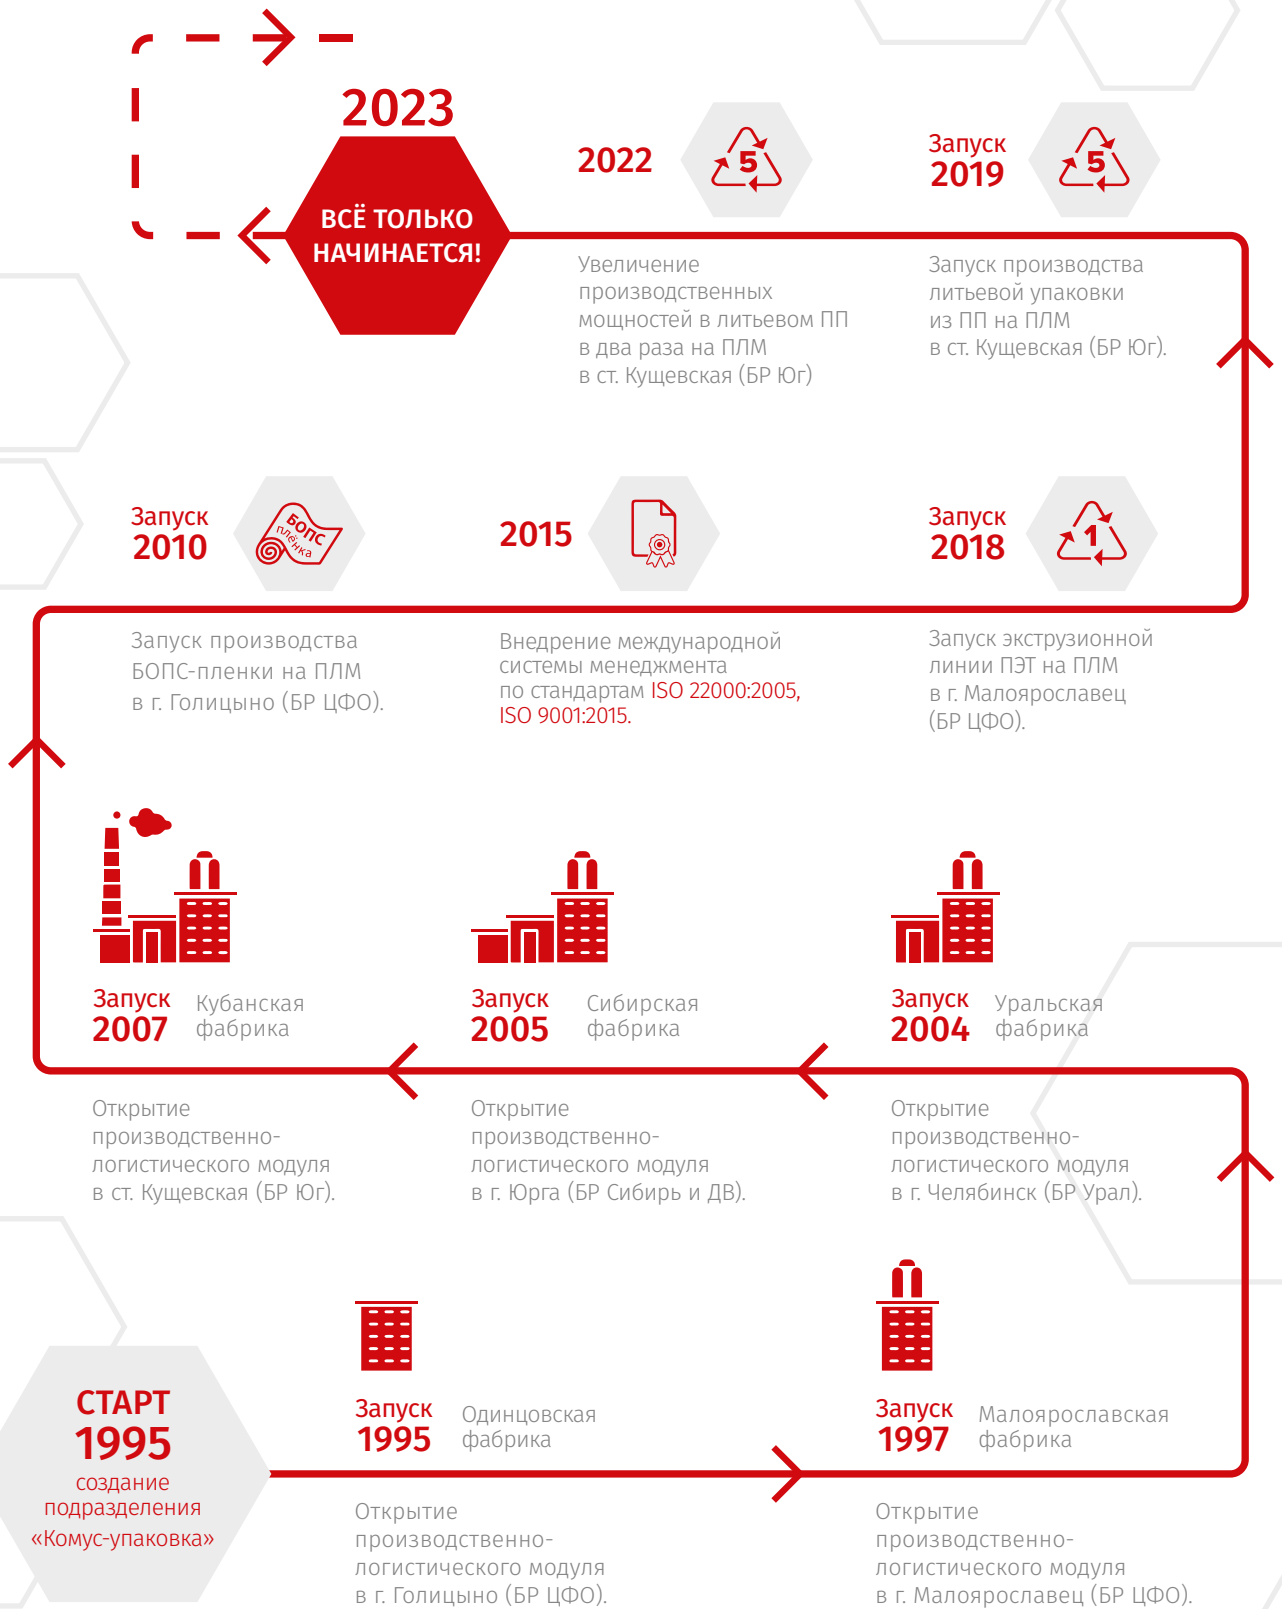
2023
ВСЁ ТОЛЬКО НАЧИНАЕТСЯ!

2022
5
Увеличение производственных мощностей в литьевом ПП в два раза на ПЛМ в ст. Кущевская (БР Юг)

Запуск 2019
5
Запуск производства литьевой упаковки из ПП на ПЛМ в ст. Кущевская (БР Юг).

Запуск 2010
БОПС плёнка
Запуск производства БОПС-пленки на ПЛМ в г. Голицыно (БР ЦФО).

2015
Внедрение международной системы менеджмента по стандартам ISO 22000:2005, ISO 9001:2015.

Запуск 2018
1
Запуск экструзионной линии ПЭТ на ПЛМ в г. Малоярославец (БР ЦФО).

Запуск 2007 Кубанская фабрика
Открытие производственно-логистического модуля в ст. Кущевская (БР Юг).

Запуск 2005 Сибирская фабрика
Открытие производственно-логистического модуля в г. Юрга (БР Сибирь и ДВ).

Запуск 2004 Уральская фабрика
Открытие производственно-логистического модуля в г. Челябинск (БР Урал).

СТАРТ 1995
создание подразделения «Комус-упаковка»

Запуск 1995 Одинцовская фабрика
Открытие производственно-логистического модуля в г. Голицыно (БР ЦФО).

Запуск 1997 Малоярославская фабрика
Открытие производственно-логистического модуля в г. Малоярославец (БР ЦФО).